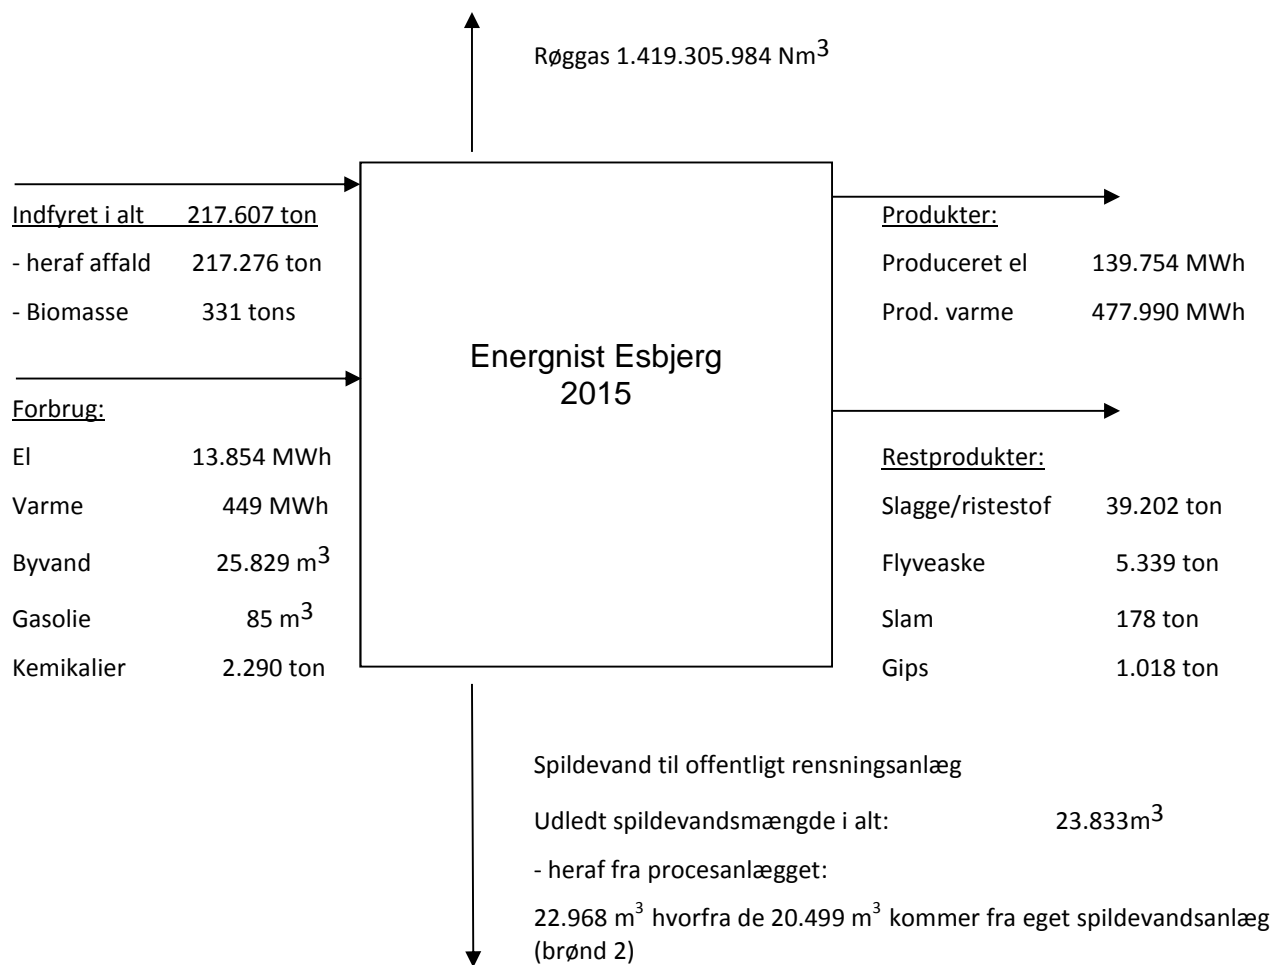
Røggas 1.419.305.984 Nm$^3$

Indfyret i alt 217.607 ton

- heraf affald 217.276 ton

- Biomasse 331 tons

Forbrug:

El 13.854 MWh

Varme 449 MWh

Byvand 25.829 m$^3$

Gasolie 85 m$^3$

Kemikalier 2.290 ton

Energnist Esbjerg
2015

Produkter:

Produceret el 139.754 MWh

Prod. varme 477.990 MWh

Restprodukter:

Slagge/ristestof 39.202 ton

Flyveaske 5.339 ton

Slam 178 ton

Gips 1.018 ton

Spildevand til offentligt rensningsanlæg

Udledt spildevandsmængde i alt: 23.833m$^3$

- heraf fra procesanlægget:

22.968 m$^3$ hvorfra de 20.499 m$^3$ kommer fra eget spildevandsanlæg (brønd 2)